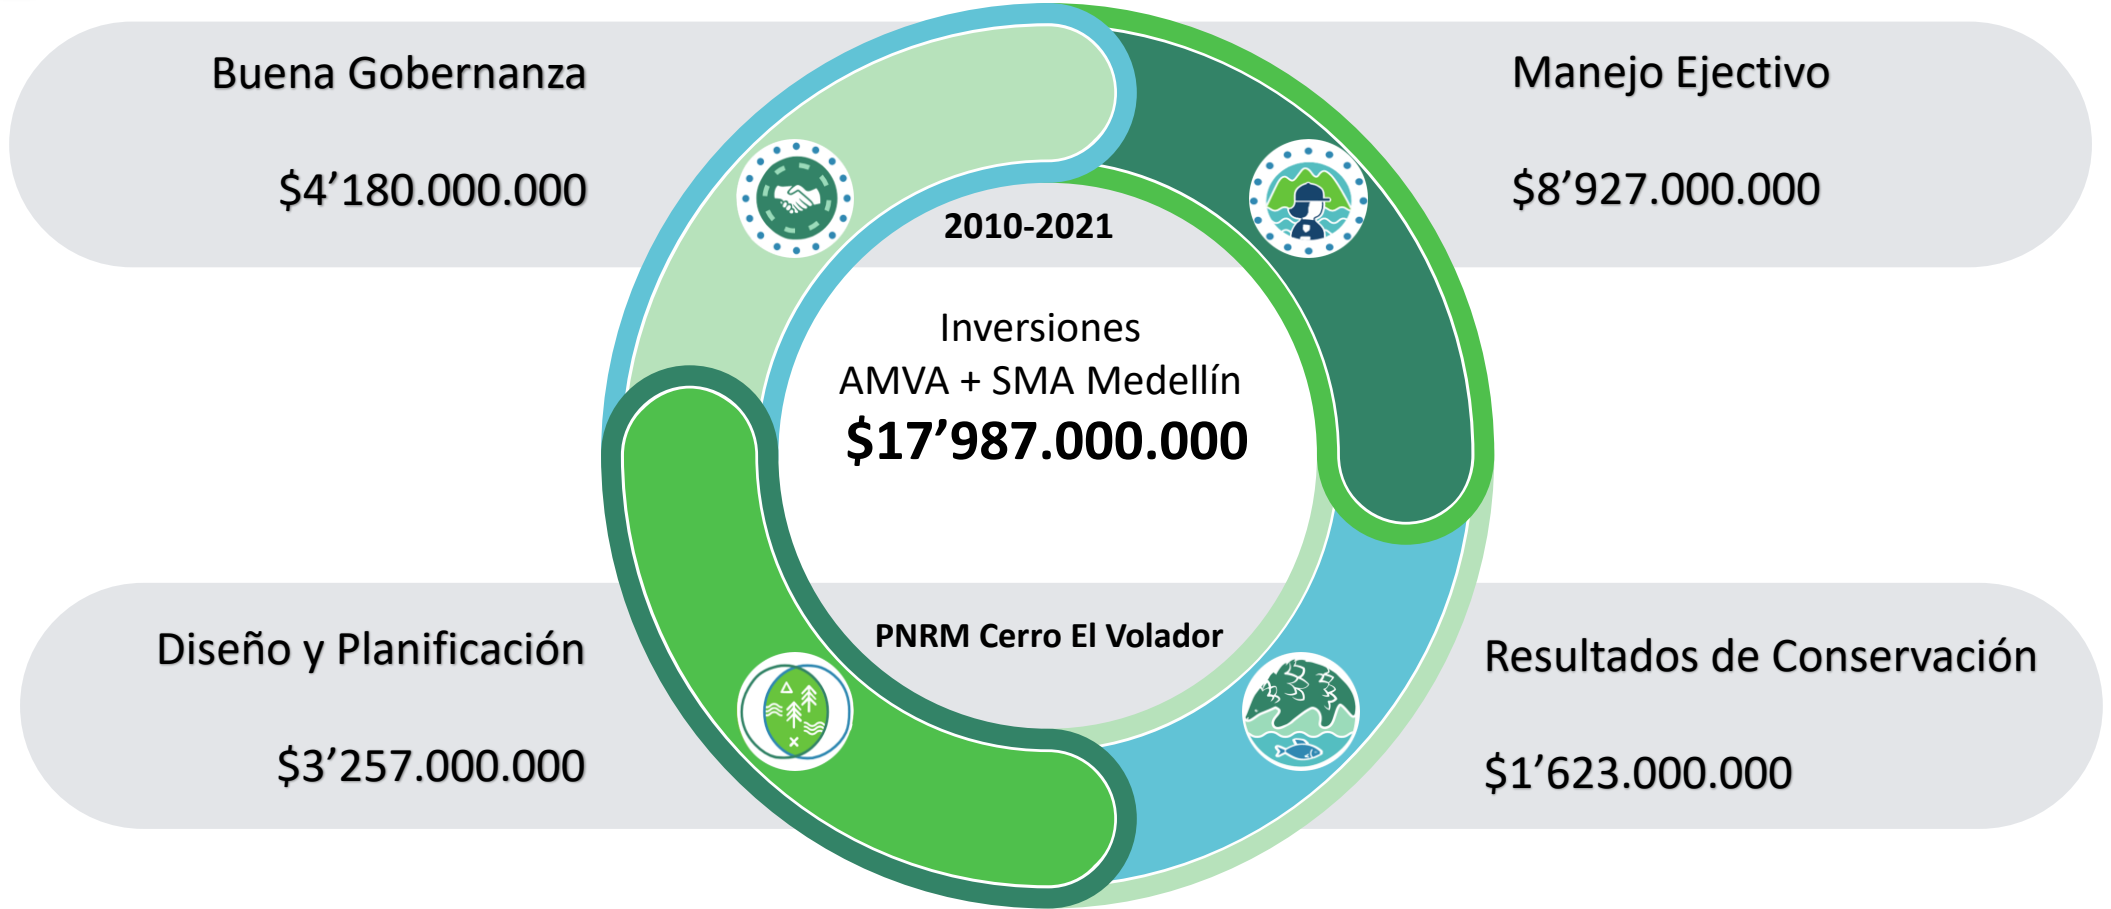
Buena Gobernanza

$4’180.000.000

Manejo Ejectivo

$8’927.000.000

2010-2021

Inversiones
AMVA + SMA Medellín
$17’987.000.000

PNRM Cerro El Volador

Diseño y Planificación

$3’257.000.000

Resultados de Conservación

$1’623.000.000